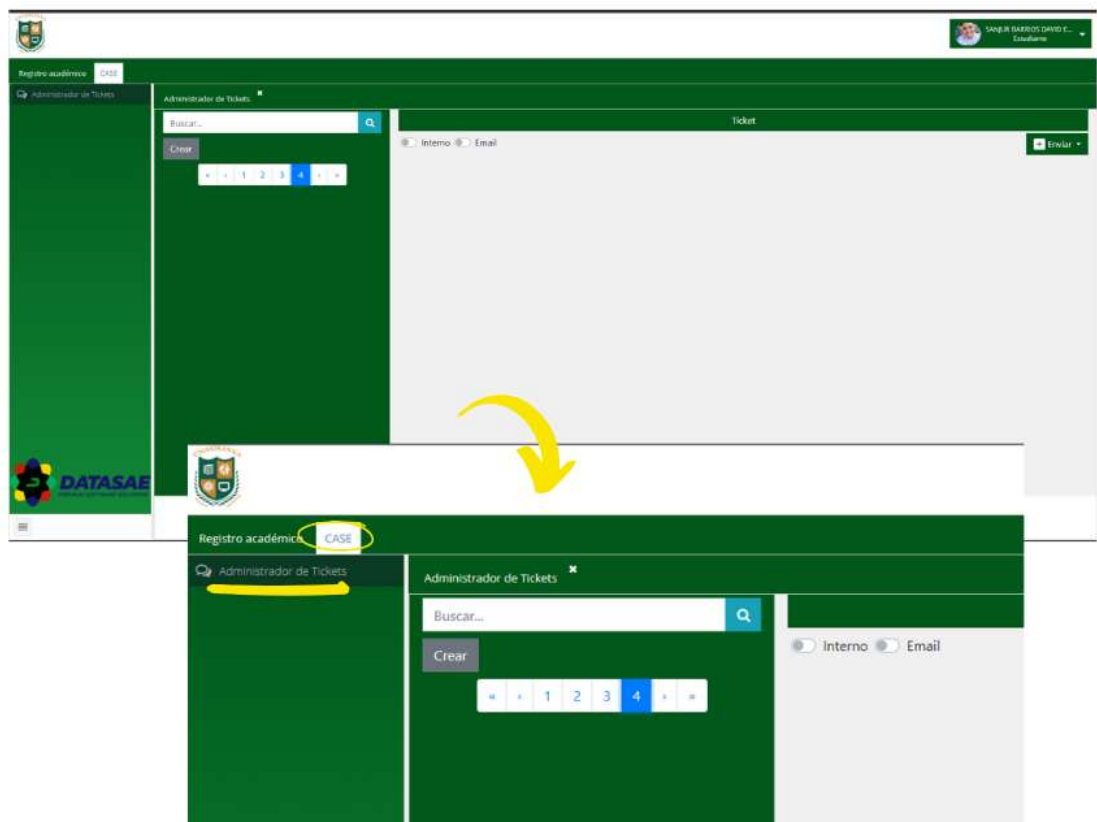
SANJUR BARRIOS DAVID E...
Estudiante

Registro académico CASE

Administrador de Tickets

Administrador de Tickets ×

Buscar...

Crear

« ‹ 1 2 3 4 › »

Ticket

Interno Email

Enviar

DATASAE

Registro académico CASE

Administrador de Tickets

Administrador de Tickets ×

Buscar...

Crear

« ‹ 1 2 3 4 › »

Interno Email